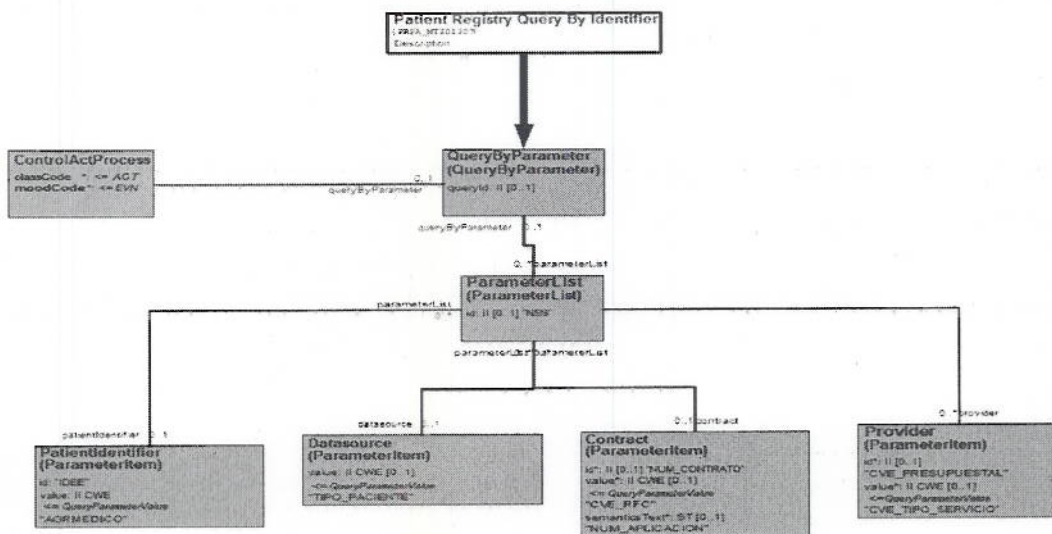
Patient Registry Query By Identifier
PRPA_MT201307
Description

ControlActProcess
classCode *: <= ACT
moodCode*: <= EVN

queryByParameter
0..1

QueryByParameter
(QueryByParameter)
queryId: II [0..1]

queryByParameter 0..1

0..*parameterList

ParameterList
(ParameterList)
id: II [0..1] "NSS"

parameterList
0..*

parameterList parameterList

patientIdentifier 0..1

PatientIdentifier
(ParameterItem)
id: "IDEE"
value: II CWE
<= QueryParameterValue
"AGRMEDICO"

datasource 0..1

Datasource
(ParameterItem)
value: II CWE [0..1]
<= QueryParameterValue
"TIPO_PACIENTE"

0..*contract

Contract
(ParameterItem)
id: II [0..1] "NUM_CONTRATO"
value*: II CWE [0..1]
<= QueryParameterValue
"CVE_RFC"
semanticsText*: ST [0..1]
"NUM_APLICACION"

0..*provider

Provider
(ParameterItem)
id*: II [0..1]
"CVE_PRESUPUESTAL"
value*: II CWE [0..1]
<= QueryParameterValue
"CVE_TIPO_SERVICIO"